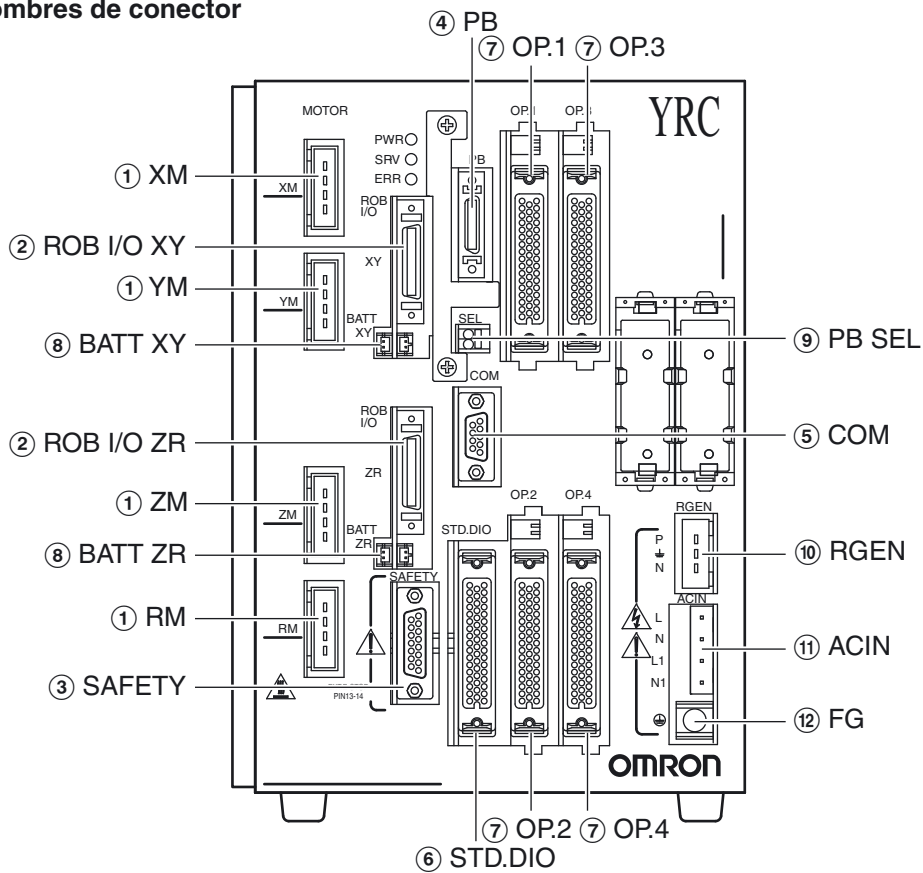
ombres de conector

④ PB
⑦ OP.1 ⑦ OP.3

MOTOR
YRC
PWR
SRV
ERR
PB
OP.1
OP.3

① XM
XM
ROB I/O
② ROB I/O XY
XY
① YM
YM
BATT XY
⑧ BATT XY
SEL
⑨ PB SEL
COM
ROB I/O
② ROB I/O ZR
⑤ COM
ZR
① ZM
ZM
OP.2
OP.4
RGEN
BATT ZR
STD.DIO
P
N
⑩ RGEN
⑧ BATT ZR
SAFETY
ACIN
① RM
RM
L
N
L1
N1
⑪ ACIN
③ SAFETY
PIN13-14
⑫ FG
OMRON
⑦ OP.2 ⑦ OP.4
⑥ STD.DIO